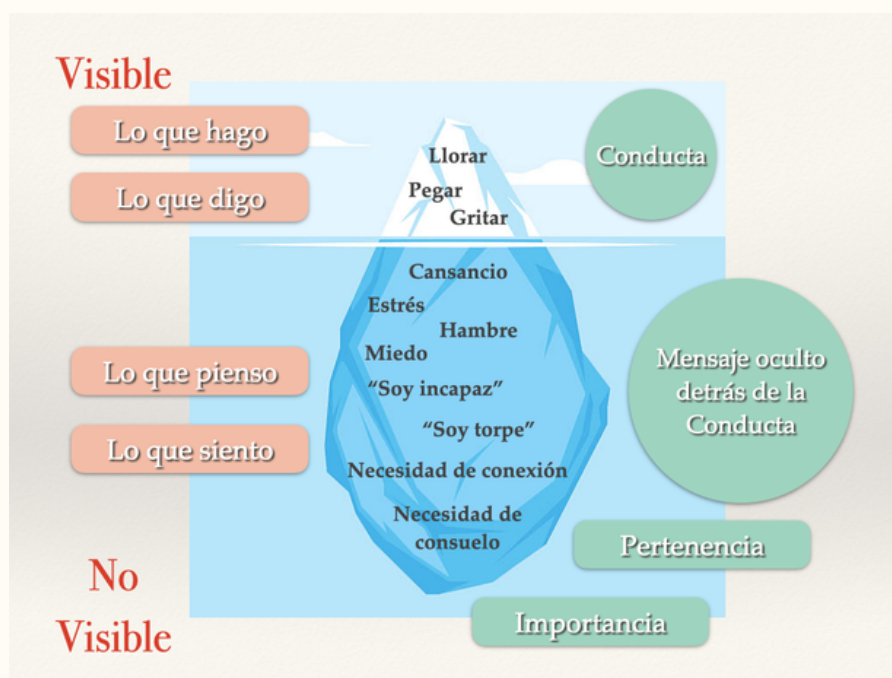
Visible

Lo que hago

Lo que digo

Llorar
Pegar
Gritar

Conducta

Cansancio
Estrés
Hambre
Miedo
"Soy incapaz"
"Soy torpe"
Necesidad de conexión
Necesidad de consuelo

Lo que pienso

Lo que siento

Mensaje oculto detrás de la Conducta

Pertenencia

Importancia

No Visible